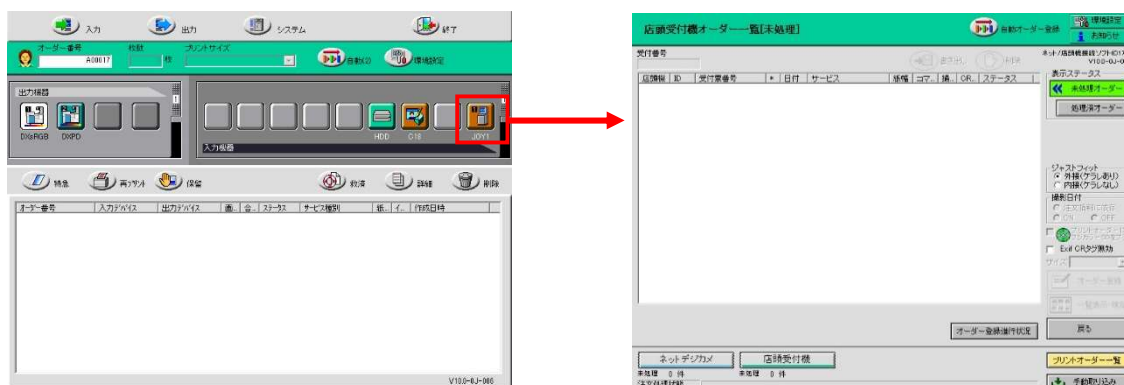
入力 出力 システム 終了

オーダー番号 A00017 枚数 枚 プリントサイズ 自動(2) 環境設定

出力機器
DXdRGB DXPD

入力機器
HDD C18 JOY1

補正 再プリント 保留 救済 詳細 削除

| オーダー番号 | 入力デバイス | 出力デバイス | 画.. | 合.. | ステータス | サービス種別 | 紙.. | イ.. | 作成日時 |
|---|---|---|---|---|---|---|---|---|---|

V10.0-0J-000

店頭受付機オーダー一覧[未処理]

自動オーダー登録 環境設定 お助け

受付番号

表示 削除

ネット/店頭機番号ソフトID V10.0-0J-0

| 店舗個 | ID | 受付票番号 | * | 日付 | サービス | 紙種 | コマ.. | 插.. | OR.. | ステータス |
|---|---|---|---|---|---|---|---|---|---|---|

表示ステータス
未処理オーダー
処理済オーダー

ジャストフィット
外接(ケラレあり)
内接(ケラレなし)

撮影日付
注文情報に依存
ON OFF

Exif CRタグ無効

サイズ

オーダー登録

一覧表示

オーダー登録操作状況

戻る

ネットデジカメ 未処理 0 件
店頭受付機 未処理 0 件

プリントオーダー一覧

手動取り込み